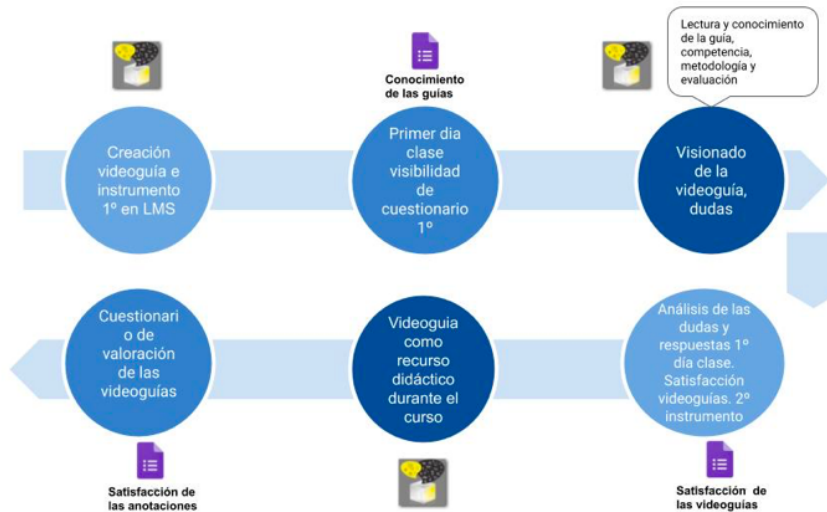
Conocimiento de las guías

Lectura y conocimiento de la guía, competencia, metodología y evaluación

Creación videoguía e instrumento 1º en LMS

Primer dia clase visibilidad de cuestionario 1º

Visionado de la videoguía, dudas

Análisis de las dudas y respuestas 1º día clase. Satisfacción videoguías. 2º instrumento

Videoguia como recurso didáctico durante el curso

Cuestionari o de valoración de las videoguías

Satisfacción de las anotaciones

Satisfacción de las videoguías